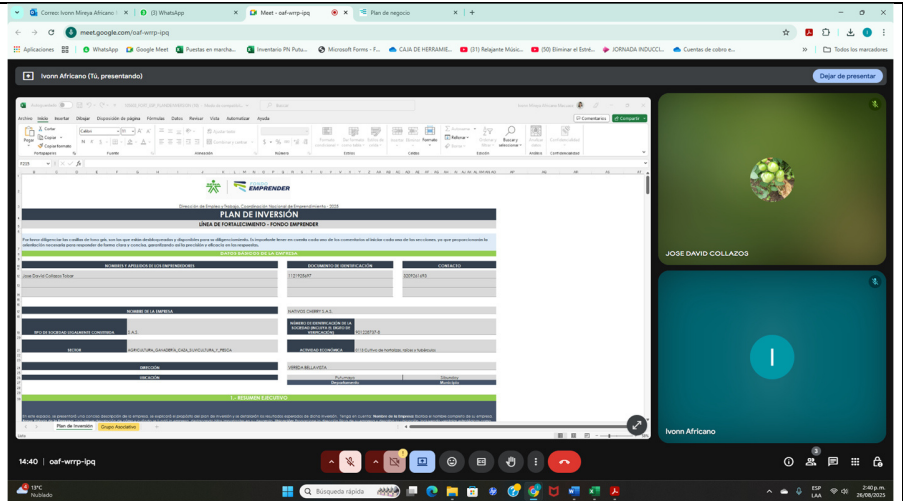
Correo: Ivonn Mireya Africano | (3) WhatsApp | Meet - oaf-wrrp-ipq | Plan de negocio

meet.google.com/oaf-wrrp-ipq

Aplicaciones | WhatsApp | Google Meet | Puestas en marcha... | Inventario PN Putu... | Microsoft Forms - F... | CAJA DE HERRAMIE... | (31) Relajante Músic... | (50) Eliminar el Estré... | JORNADA INDUCCI... | Cuentas de cobro e... | Todos los marcadores

Ivonn Africano (Tú, presentando)

Dejar de presentar

Archivo Inicio Insertar Dibujar Disposición de página Fórmulas Datos Revisar Vista Automatizar Ayuda

Comentarios Compartir

Portapapeles Fuente Alineación Número Estilos Celdas Edición Análisis Confidencialidad

EMPRENDER

Dirección de Empleo y Trabajo, Coordinación Nacional de Emprendimiento - 2025

PLAN DE INVERSIÓN

LÍNEA DE FORTALECIMIENTO - FONDO EMPRENDER

DATOS BÁSICOS DE LA EMPRESA

| NOMBRES Y APELLIDOS DE LOS EMPRENDEDORES | DOCUMENTO DE IDENTIFICACIÓN | CONTACTO |
|---|---|---|
| Jose David Collazos Tobar | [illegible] | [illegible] |

| NOMBRE DE LA EMPRESA | NATIVOS CARRY S.A.S. |
|---|---|
| TIPO DE SOCIEDAD LEGALMENTE CONSTITUIDA | S.A.S. |
| NÚMERO DE IDENTIFICACIÓN DE LA SOCIEDAD (INCLUYE EL DÍGITO DE VERIFICACIÓN) | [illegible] |
| SECTOR | AGRICULTURA, GANADERÍA, CAZA, SILVICULTURA Y PESCA |
| ACTIVIDAD ECONÓMICA | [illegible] Cultivo de hortalizas, raíces y tubérculos |

| DIRECCIÓN | VEREDA BELLA VISTA |
|---|---|
| UBICACIÓN | Putumayo / Sibundoy |
| | Departamento / Municipio |

1.- RESUMEN EJECUTIVO

Plan de Inversión | Grupo Asociativo

JOSE DAVID COLLAZOS

I

Ivonn Africano

14:40 | oaf-wrrp-ipq

13°C Nublado

Búsqueda rápida

ESP LAA 2:40 p. m. 26/08/2025